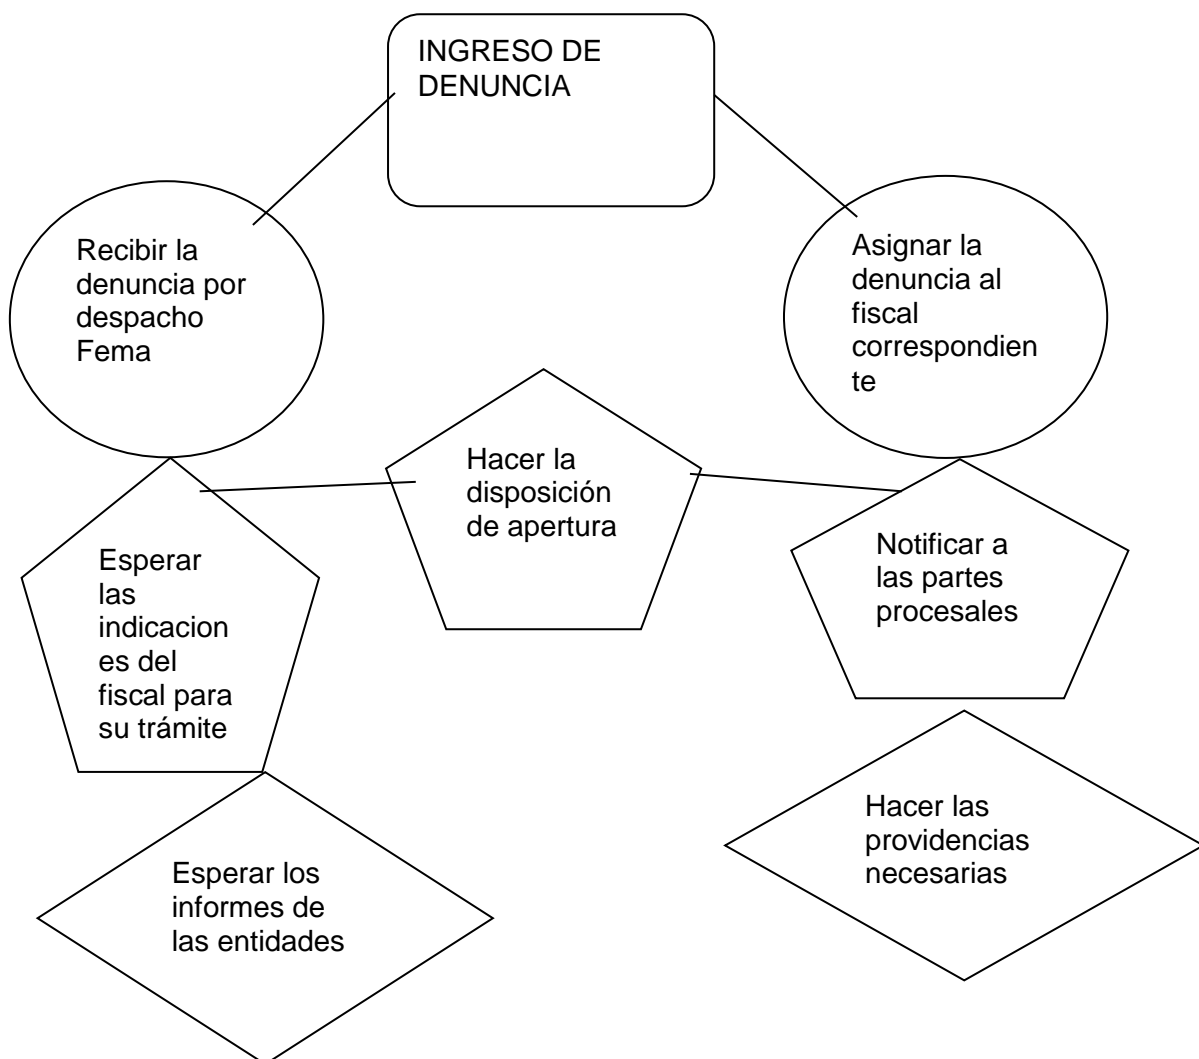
INGRESO DE DENUNCIA

Recibir la denuncia por despacho Fema

Asignar la denuncia al fiscal correspondiente

Hacer la disposición de apertura

Esperar las indicaciones del fiscal para su trámite

Notificar a las partes procesales

Esperar los informes de las entidades

Hacer las providencias necesarias